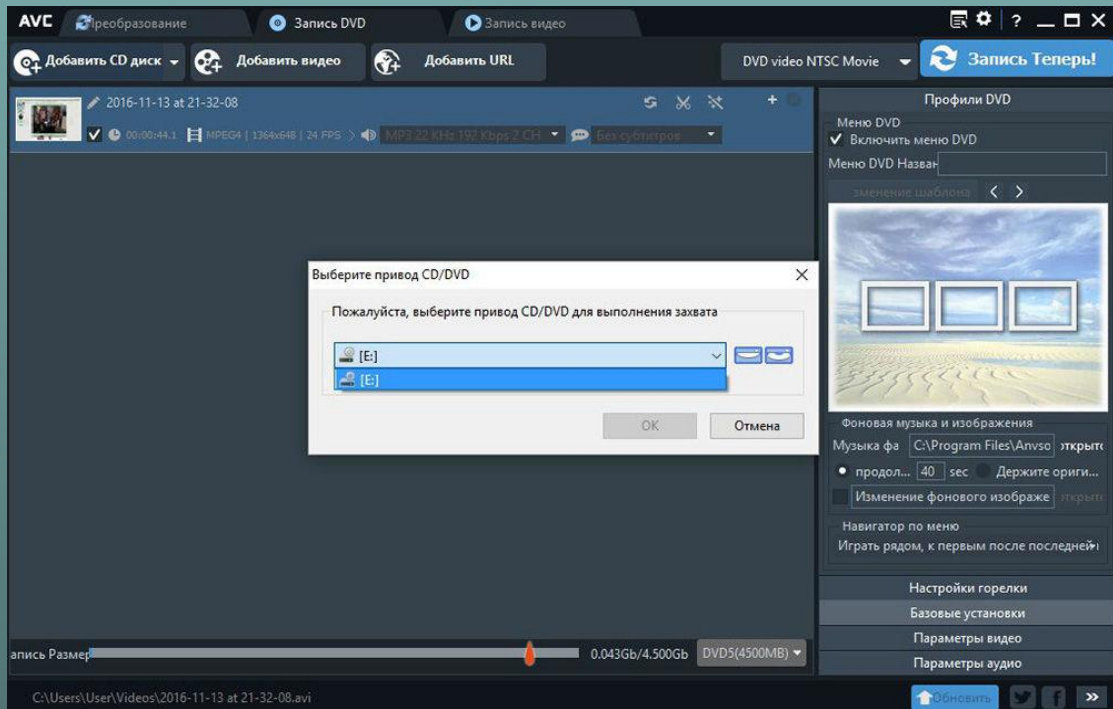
AVC Преобразование Запись DVD Запись видео

? — □ ✕

Добавить CD диск Добавить видео Добавить URL DVD video NTSC Movie Запись Теперь!

2016-11-13 at 21-32-08

00:00:44.1 MPEG4 | 1364x648 | 24 FPS MP3 22 KHz 192 Kbps 2 CH Без субтитров

Профили DVD
Меню DVD
Включить меню DVD
Меню DVD Назван
зменение шаблона

Выберите привод CD/DVD
Пожалуйста, выберите привод CD/DVD для выполнения захвата
[E:]
[E:]
OK Отмена

Фоновая музыка и изображения
Музыка фа C:\Program Files\Anvso открыть
продол... 40 sec Держите ориги...
Изменение фонового изображе открыть
Навигатор по меню
Играть рядом, к первым после последней

Настройки горелки
Базовые установки
Параметры видео
Параметры аудио

апись Размер 0.043Gb/4.500Gb DVD5(4500MB)

C:\Users\User\Videos\2016-11-13 at 21-32-08.avi

Обновить